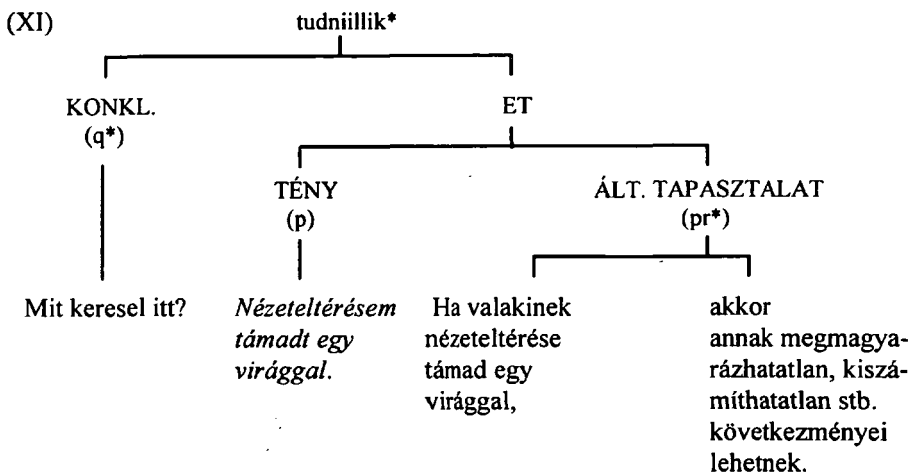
(XI) tudniillik*

KONKL. (q*)

ET

TÉNY (p)

ÁLT. TAPASZTALAT (pr*)

Mit keresel itt?

*Nézeteltérésem támadt egy virággal.*

Ha valakinek nézeteltérése támad egy virággal,

akkor annak megmagyarázhatatlan, kiszámíthatatlan stb. következményei lehetnek.